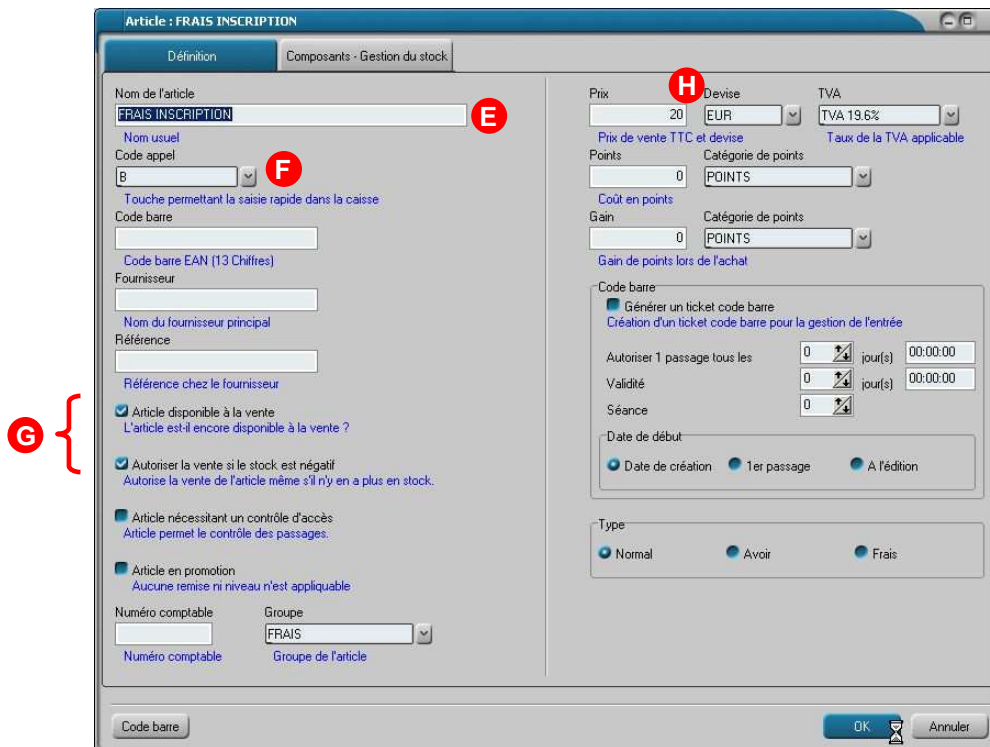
Article : FRAIS INSCRIPTION

Définition | Composants - Gestion du stock

Nom de l'article
FRAIS INSCRIPTION
E
Nom usuel

Code appel
B
F
Touche permettant la saisie rapide dans la caisse

Code barre
Code barre EAN (13 Chiffres)

Fournisseur
Nom du fournisseur principal

Référence
Référence chez le fournisseur

G
Article disponible à la vente
L'article est-il encore disponible à la vente ?

Autoriser la vente si le stock est négatif
Autorise la vente de l'article même s'il n'y en a plus en stock.

Article nécessitant un contrôle d'accès
Article permet le contrôle des passages.

Article en promotion
Aucune remise ni niveau n'est appliquable

Numéro comptable
Numéro comptable

Groupe
FRAIS
Groupe de l'article

Prix
H
20
Devise
EUR
TVA
TVA 19.6%
Prix de vente TTC et devise
Taux de la TVA applicable

Points
0
Catégorie de points
POINTS
Coût en points

Gain
0
Catégorie de points
POINTS
Gain de points lors de l'achat

Code barre
Générer un ticket code barre
Création d'un ticket code barre pour la gestion de l'entrée
Autoriser 1 passage tous les 0 jour(s) 00:00:00
Validité 0 jour(s) 00:00:00
Séance 0

Date de début
Date de création
1er passage
A l'édition

Type
Normal
Avoir
Frais

Code barre
OK
Annuler